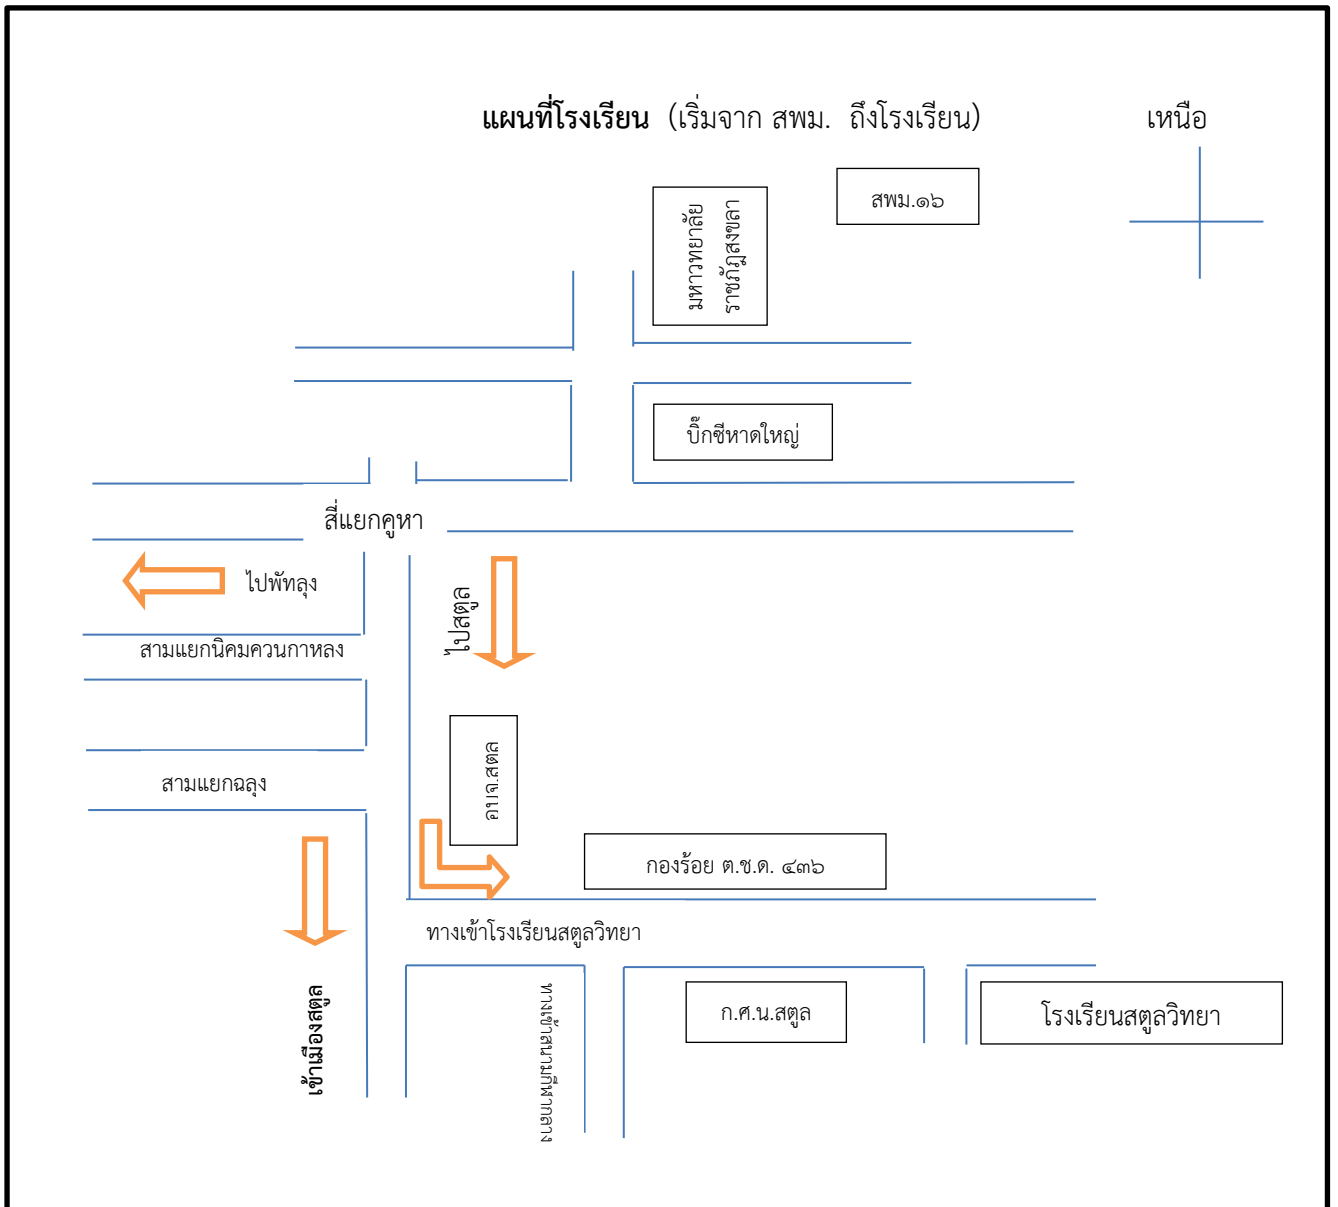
แผนที่โรงเรียน (เริ่มจาก สพม. ถึงโรงเรียน)

เหนือ

สพม.๑๖

มหาวิทยาลัย ราชภัฏสงขลา

บิ๊กซีหาดใหญ่

สี่แยกคูหา

ไปพัทลุง

ไปสตูล

สามแยกนิคมควนกาหลง

สามแยกฉลุง

ศาลจ.สตูล

กองร้อย ต.ช.ด. ๔๓๖

ทางเข้าโรงเรียนสตูลวิทยา

เข้าเมืองสตูล

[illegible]

ก.ศ.น.สตูล

โรงเรียนสตูลวิทยา